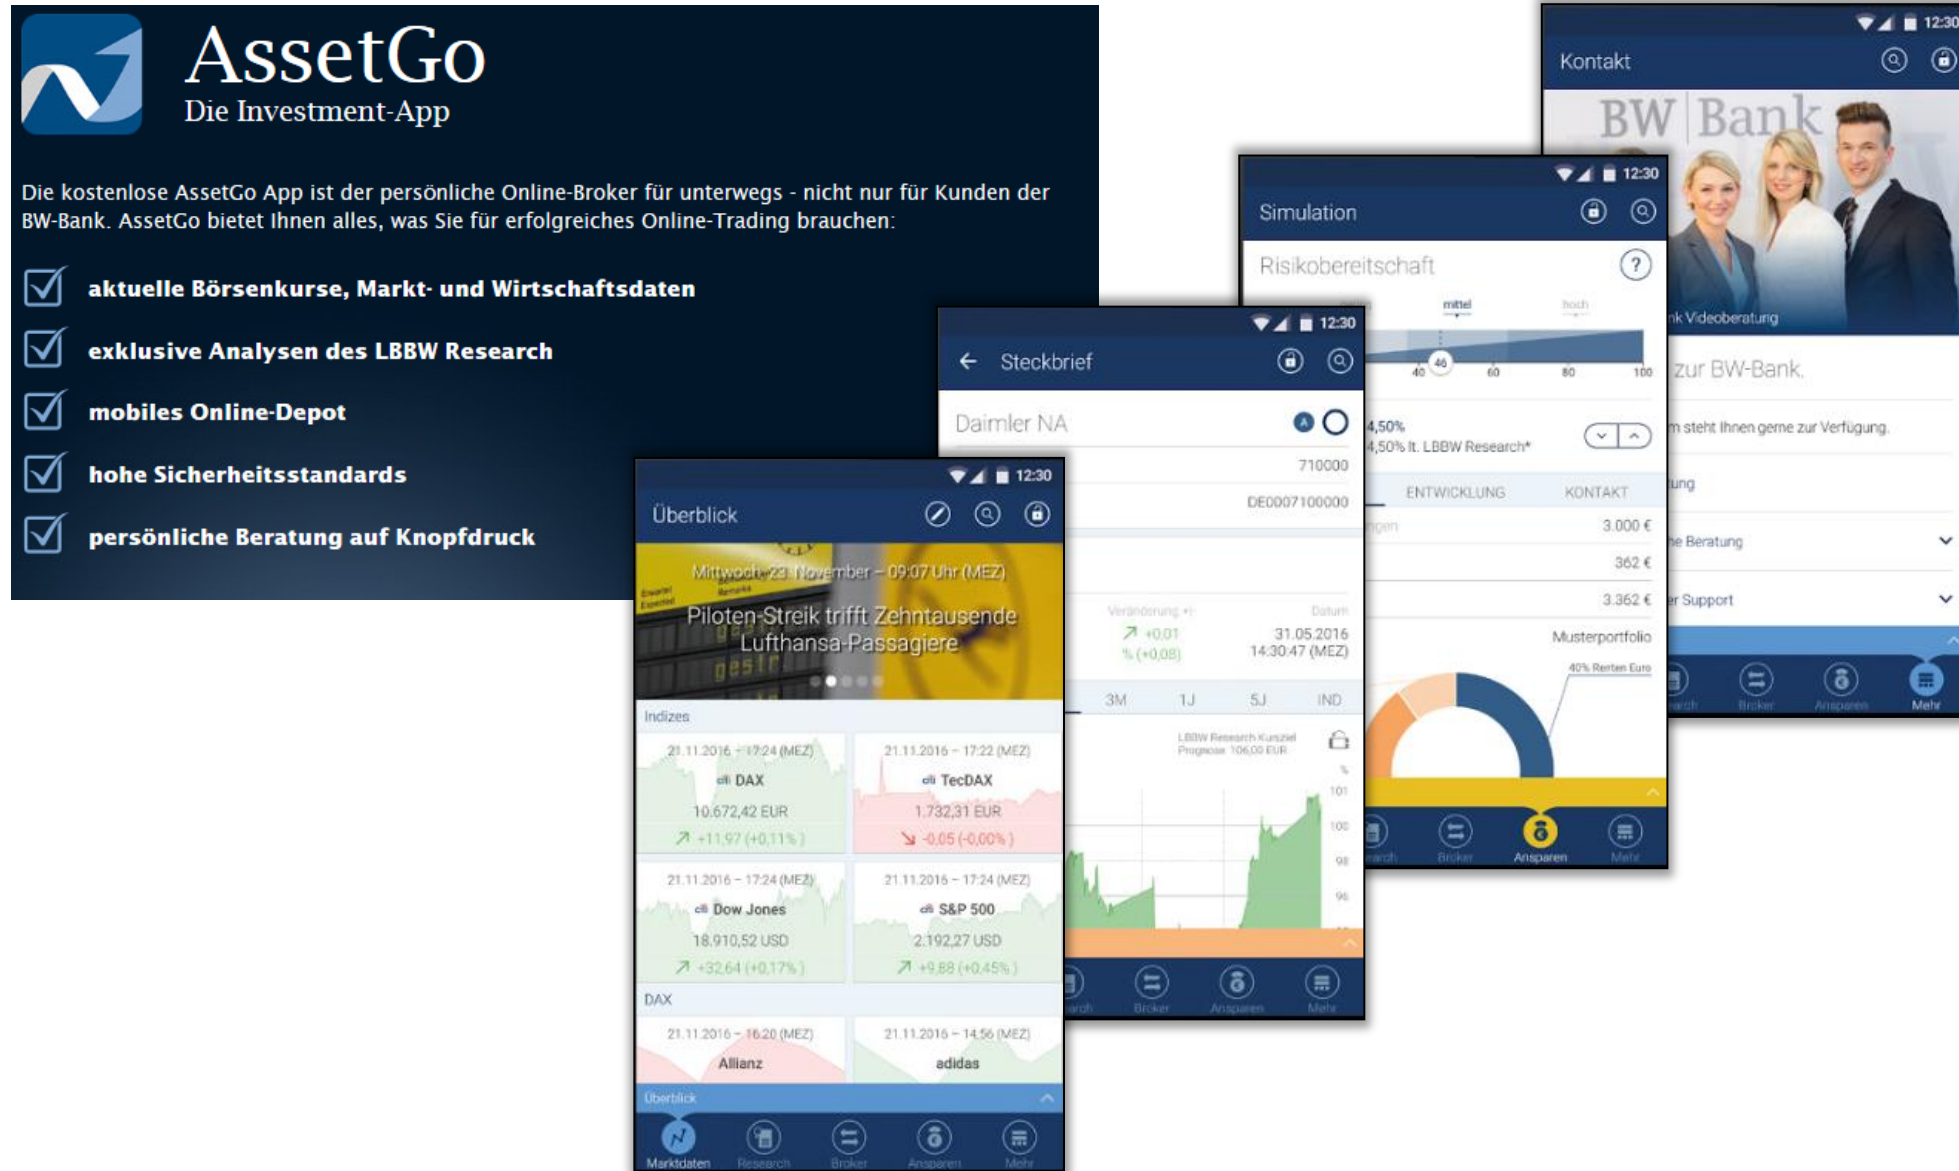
AssetGo
Die Investment-App

Die kostenlose AssetGo App ist der persönliche Online-Broker für unterwegs - nicht nur für Kunden der BW-Bank. AssetGo bietet Ihnen alles, was Sie für erfolgreiches Online-Trading brauchen:

aktuelle Börsenkurse, Markt- und Wirtschaftsdaten

exklusive Analysen des LBBW Research

mobiles Online-Depot

hohe Sicherheitsstandards

persönliche Beratung auf Knopfdruck

12:30
Kontakt
BW Bank
nk Videoberatung
zur BW-Bank.
m steht Ihnen gerne zur Verfügung.
ung
e Beratung
r Support
arch Broker Ansparen Mehr

12:30
Simulation
Risikobereitschaft
mittel
hoch
40 46 60 80 100
4,50%
4,50% lt. LBBW Research*
ENTWICKLUNG
KONTAKT
3.000 €
362 €
3.362 €
Musterportfolio
40% Renten Euro
arch Broker Ansparen Mehr

12:30
Steckbrief
Daimler NA
710000
DE0007100000
Veränderung +/-
Datum
+0,01
% (+0,08)
31.05.2016
14:30:47 (MEZ)
3M 1J 5J IND
LBBW Research Kursziel
Prognose 106,00 EUR
101
100
98
96
arch Broker Ansparen Mehr

12:30
Überblick
Mittwoch, 23. November – 09:07 Uhr (MEZ)
Piloten-Streik trifft Zehntausende Lufthansa-Passagiere
Indizes
21.11.2016 – 17:24 (MEZ)
DAX
10.672,42 EUR
+11,97 (+0,11%)
21.11.2016 – 17:22 (MEZ)
TecDAX
1.732,31 EUR
-0,05 (-0,00%)
21.11.2016 – 17:24 (MEZ)
Dow Jones
18.910,52 USD
+32,64 (+0,17%)
21.11.2016 – 17:24 (MEZ)
S&P 500
2.192,27 USD
+9,88 (+0,45%)
DAX
21.11.2016 – 16:20 (MEZ)
Allianz
21.11.2016 – 14:56 (MEZ)
adidas
Überblick
Marktdaten Research Broker Ansparen Mehr